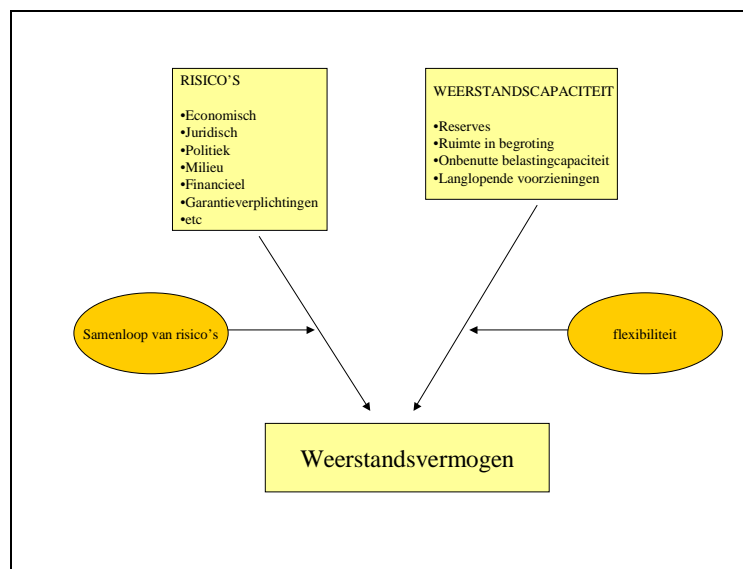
RISICO'S

•Economisch
•Juridisch
•Politiek
•Milieu
•Financieel
•Garantieverplichtingen
•etc

WEERSTANDSCAPACITEIT

•Reserves
•Ruimte in begroting
•Onbenutte belastingcapaciteit
•Langlopende voorzieningen

Samenloop van risico's

flexibiliteit

Weerstandsvermogen